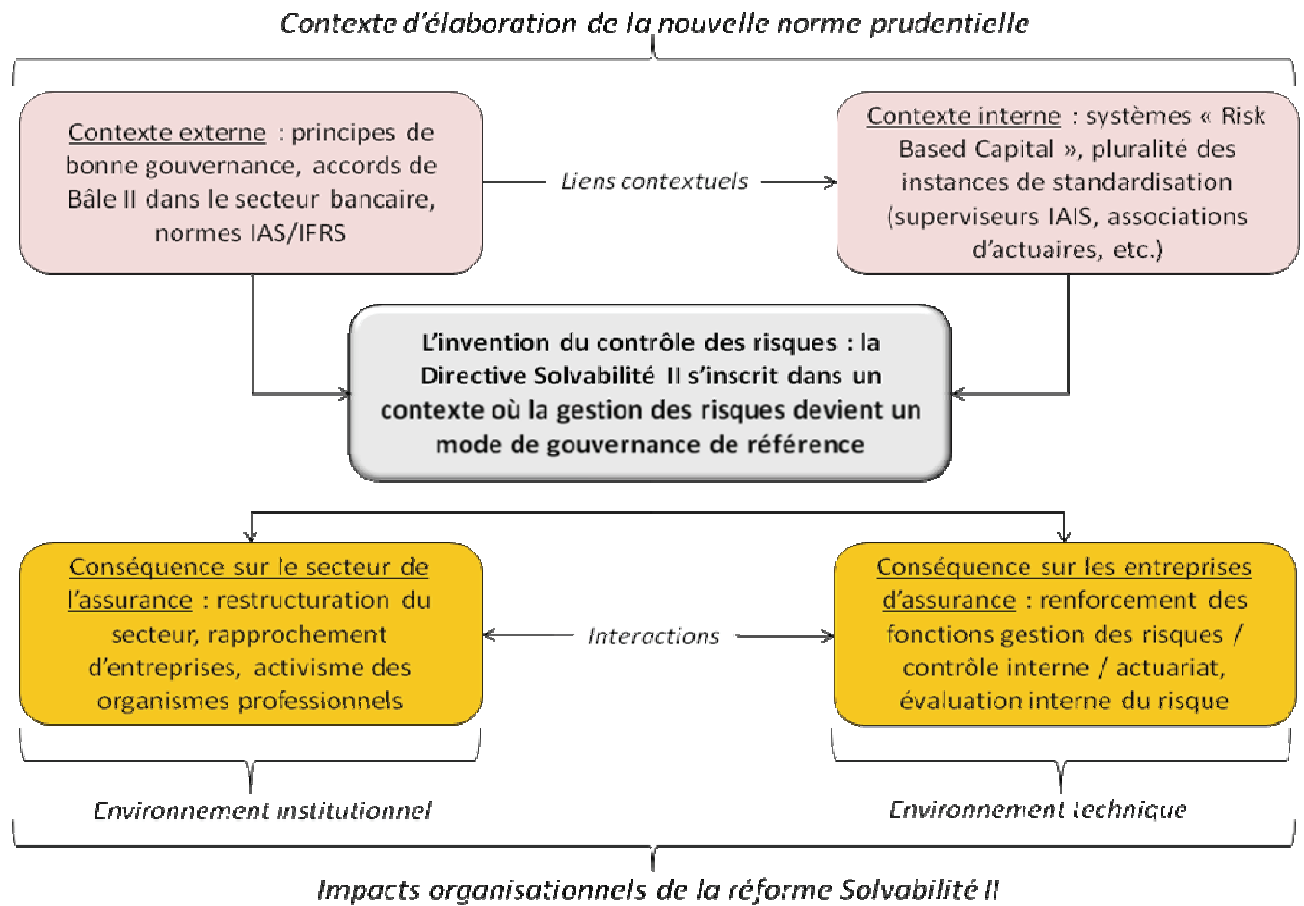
Contexte d'élaboration de la nouvelle norme prudentielle

Contexte externe : principes de bonne gouvernance, accords de Bâle II dans le secteur bancaire, normes IAS/IFRS

Liens contextuels

Contexte interne : systèmes « Risk Based Capital », pluralité des instances de standardisation (superviseurs IAIS, associations d'actuaires, etc.)

L'invention du contrôle des risques : la Directive Solvabilité II s'inscrit dans un contexte où la gestion des risques devient un mode de gouvernance de référence

Conséquence sur le secteur de l'assurance : restructuration du secteur, rapprochement d'entreprises, activisme des organismes professionnels

Interactions

Conséquence sur les entreprises d'assurance : renforcement des fonctions gestion des risques / contrôle interne / actuariat, évaluation interne du risque

Environnement institutionnel

Environnement technique

Impacts organisationnels de la réforme Solvabilité II